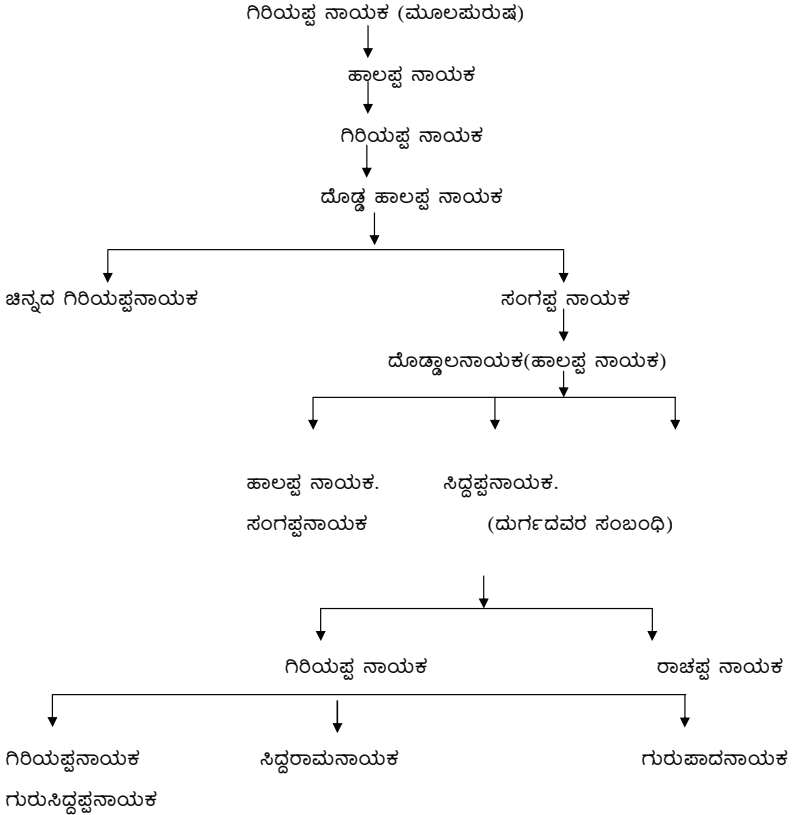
ಗಿರಿಯಪ್ಪ ನಾಯಕ (ಮೂಲಪುರುಷ)

ಹಾಲಪ್ಪ ನಾಯಕ

ಗಿರಿಯಪ್ಪ ನಾಯಕ

ದೊಡ್ಡ ಹಾಲಪ್ಪ ನಾಯಕ

ಚಿನ್ನದ ಗಿರಿಯಪ್ಪನಾಯಕ

ಸಂಗಪ್ಪ ನಾಯಕ

ದೊಡ್ಡಾಲನಾಯಕ(ಹಾಲಪ್ಪ ನಾಯಕ)

ಹಾಲಪ್ಪ ನಾಯಕ.

ಸಂಗಪ್ಪನಾಯಕ

ಸಿದ್ದಪ್ಪನಾಯಕ.

(ದುರ್ಗದವರ ಸಂಬಂಧಿ)

ಗಿರಿಯಪ್ಪ ನಾಯಕ

ರಾಚಪ್ಪ ನಾಯಕ

ಗಿರಿಯಪ್ಪನಾಯಕ

ಗುರುಸಿದ್ದಪ್ಪನಾಯಕ

ಸಿದ್ದರಾಮನಾಯಕ

ಗುರುಪಾದನಾಯಕ